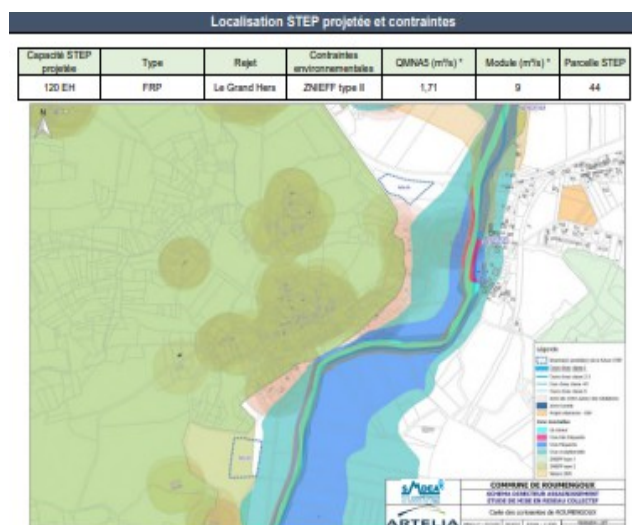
Localisation STEP projetée et contraintes

| Capacité STEP projetée | Type | Rejet | Contraintes environnementales | QMNA5 (m³/s) * | Module (m³/s) * | Parcelle STEP |
|---|---|---|---|---|---|---|
| 120 EH | FRP | Le Grand Hers | ZNIEFF type II | 1,71 | 9 | 44 |

N

Légende

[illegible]

SMDEA

ARTELIA

COMMUNE DE ROUMENGOUX

SCHEMA DIRECTEUR ASSAINISSEMENT

ETUDE DE MISE EN RESEAU COLLECTIF

Carte des contraintes de ROUMENGOUX

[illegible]